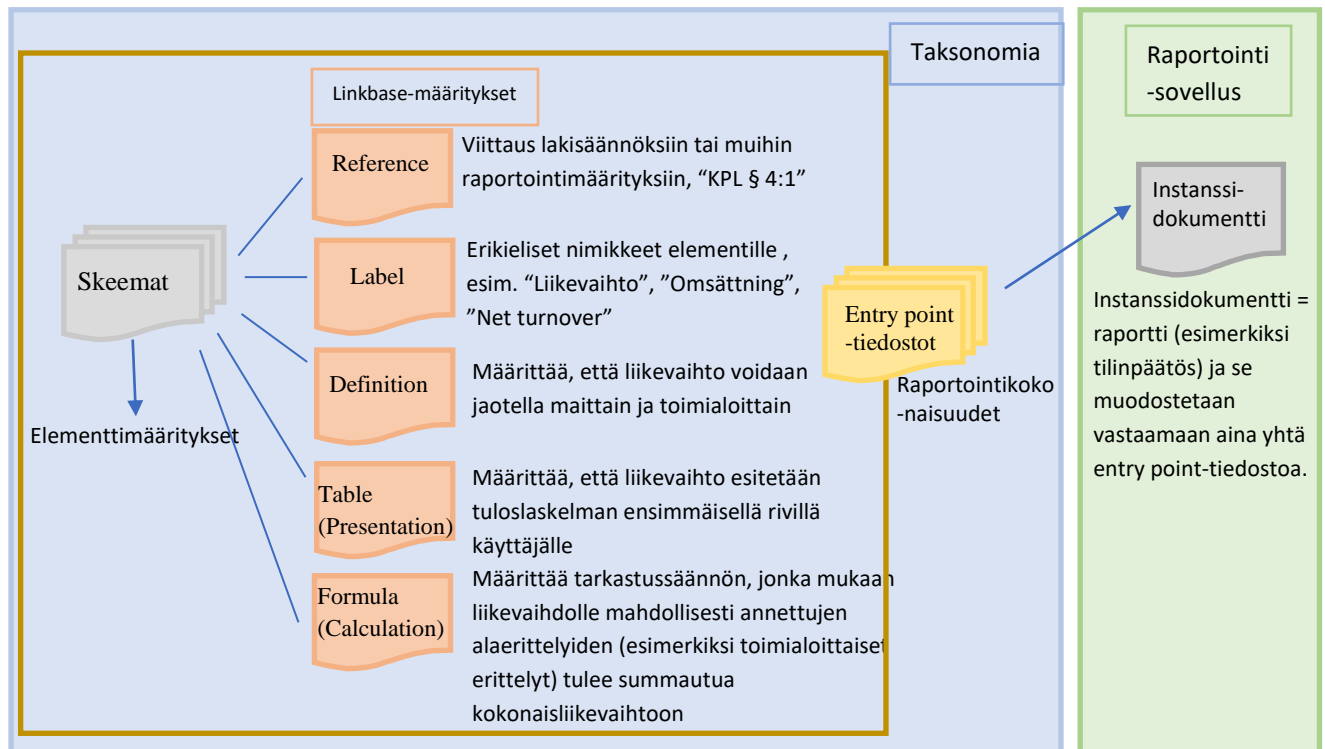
Taksonomia

Raportointi -sovellus

Linkbase-määritykset

Skeemat

Elementtimääritykset

Reference

Viittaus lakisäännöksiin tai muihin raportointimäärityksiin, “KPL § 4:1”

Label

Erikieliset nimikkeet elementille , esim. “Liikevaihto”, ”Omsättning”, ”Net turnover”

Definition

Määrittää, että liikevaihto voidaan jaotella maittain ja toimialoittain

Table (Presentation)

Määrittää, että liikevaihto esitetään tuloslaskelman ensimmäisellä rivillä käyttäjälle

Formula (Calculation)

Määrittää tarkastussäännön, jonka mukaan liikevaihdolle mahdollisesti annettujen alaerittelyiden (esimerkiksi toimialoittaiset erittelyt) tulee summautua kokonaisliikevaihtoon

Entry point -tiedostot

Raportointikokonaisuudet

Instanssi-dokumentti

Instanssidokumentti = raportti (esimerkiksi tilinpäätös) ja se muodostetaan vastaamaan aina yhtä entry point-tiedostoa.